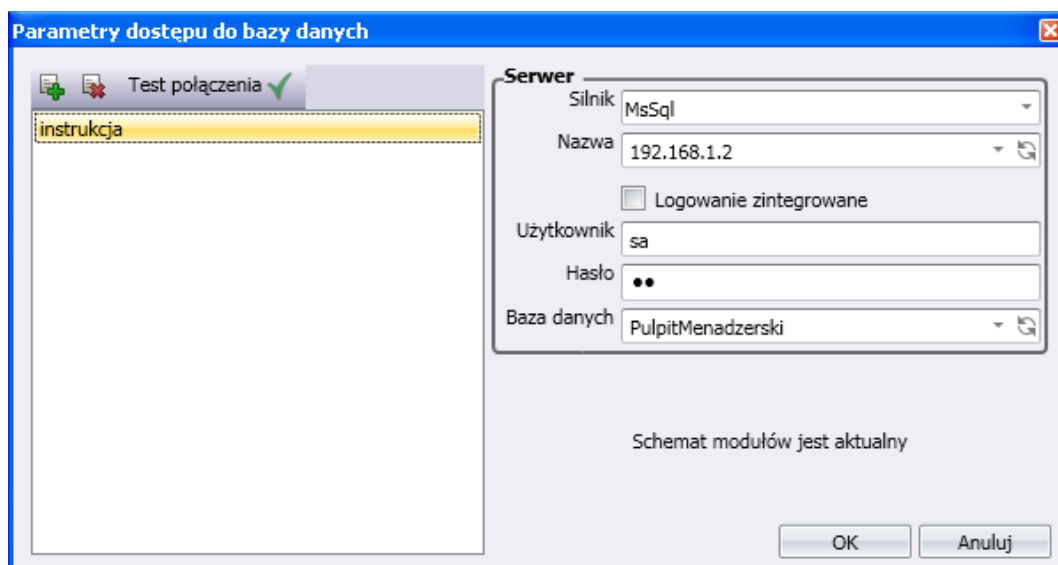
Parametry dostępu do bazy danych

Test połączenia

instrukcja

Serwer

Silnik MsSql

Nazwa 192.168.1.2

Logowanie zintegrowane

Użytkownik sa

Hasło ••

Baza danych PulpitMenadzerski

Schemat modułów jest aktualny

OK

Anuluj